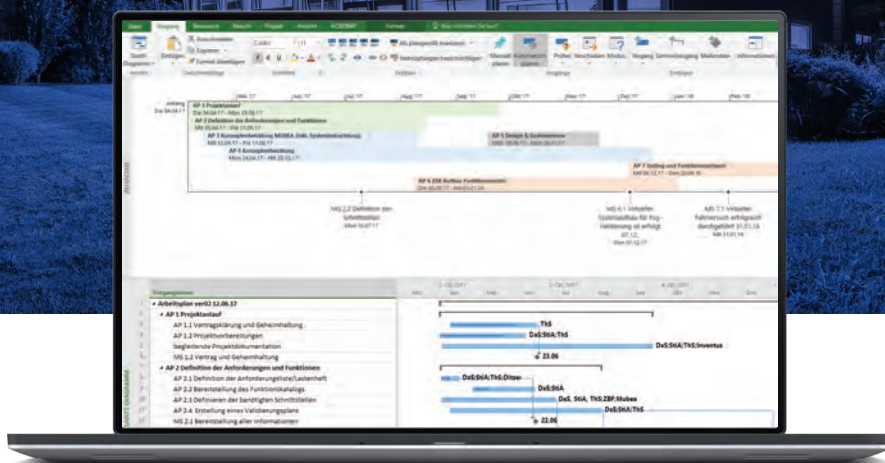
Datei Vorgang Ressource Bericht Projekt Ansicht ACROBAT Format Was möchten Sie tun?

Gantt-Diagramm Einfügen Ausschneiden Kopieren Format übertragen Calibri 11 Als planmäßig markieren Verknüpfungen berücksichtigen Manuell planen Automatisch planen Prüfen Verschieben Modus Vorgang Sammelvorgang Meilenstein Informationen

Ansicht Zwischenablage Schriftart Vorgänge Einfügen Eigenschaften

Jun '17 Jul '17 Aug '17 Sep '17 Okt '17 Nov '17 Dez '17 Jan '18 Feb '18

Anfang Die 04.04.17

AP 1 Projektanlauf
Die 04.04.17 - Mon 26.06.17

AP 2 Definition der Anforderungen und Funktionen
Mon 15.05.17 - Die 26.09.17

AP 3 Konzeptentwicklung MOBEA (inkl. Systemintegration)
Mit 12.04.17 - Fre 15.09.17

AP 5 Design & Systemwelt
Mit 18.09.17 - Mit 29.11.17

AP 4 Konzeptbewertung
Mon 24.04.17 - Mit 20.12.17

AP 7 Testing und Funktionsnachweis
Mit 06.12.17 - Die 13.03.18

AP 6 ZSB Aufbau Funktionsmuster
Die 05.09.17 - Mit 21.03.18

MS 2.2 Definition der Schnittstellen
Mon 10.07.17

MS 6.1 Virtueller Systemaufbau für Frg-Validierung ist erfolgt
Mit 01.12.17

MS 7.1 Virtueller Fahrversuch erfolgreich durchgeführt 31.01.18
Mit 31.01.18

ZEITACHSE

Vorgangsname

Arbeitsplan ver02 12.06.17
AP 1 Projektanlauf
AP 1.1 Vertragsklärung und Geheimhaltung
AP 1.2 Projektvorbereitungen
begleitende Projektdokumentation
MS 1.2 Vertrag und Geheimhaltung
AP 2 Definition der Anforderungen und Funktionen
AP 2.1 Definition der Anforderungsliste/Lastenheft
AP 2.2 Bereitstellung des Funktionskatalogs
AP 2.3 Definieren der benötigten Schnittstellen
AP 2.4 Erstellung eines Validierungsplans
MS 2.1 Bereitstellung aller Informationen

ThS
DaS;StA;ThS
DaS;StA;ThS;Inventus
22.06
DaS;StA;ThS;Diter
DaS;StA
DaS; StA; ThS;ZBF;Mubea
DaS;StA;ThS
22.06

GANTT-DIAGRAMM